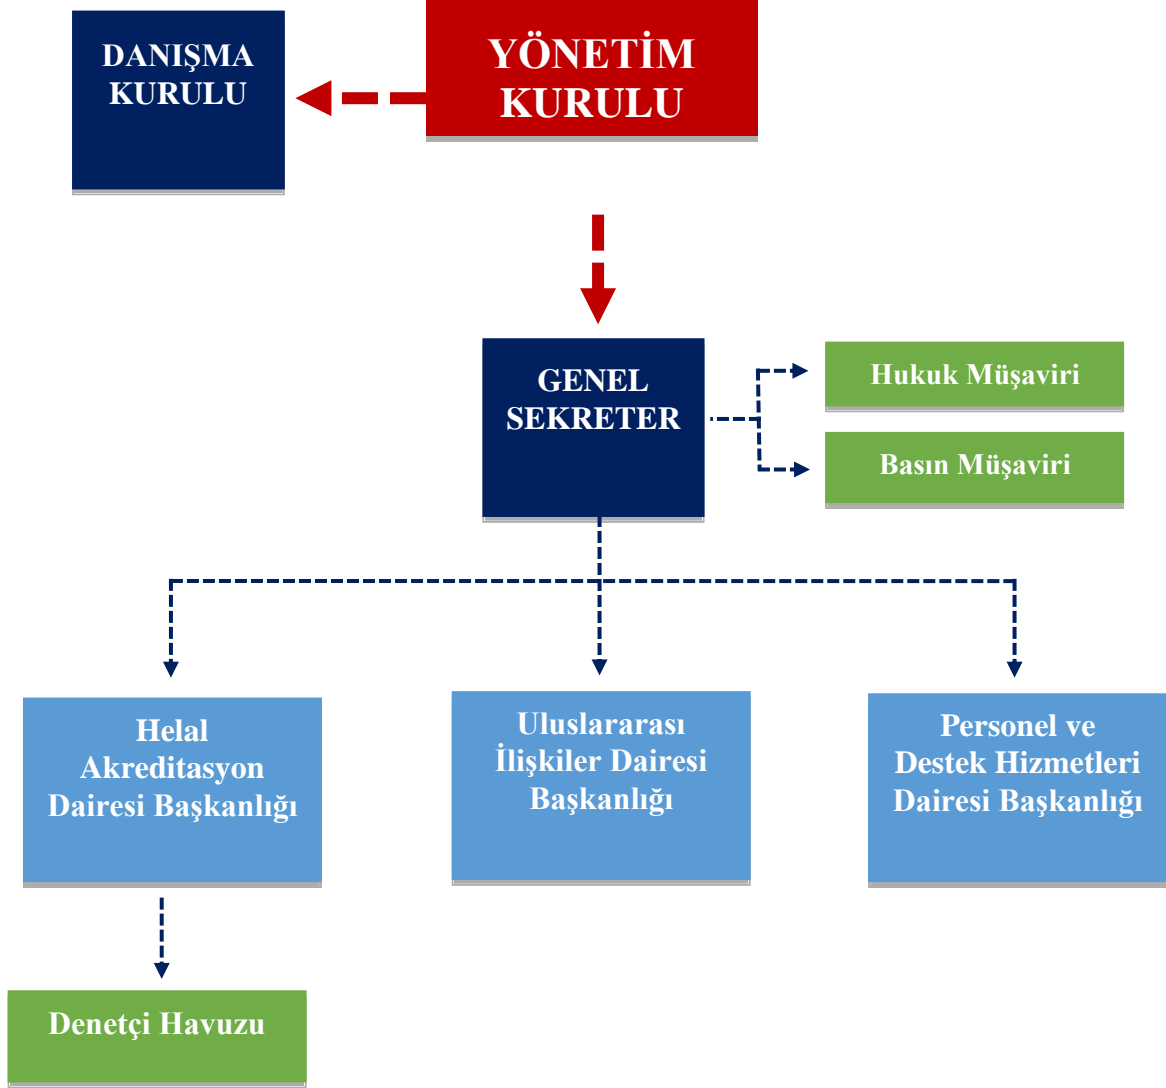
DANIŞMA KURULU

YÖNETİM KURULU

GENEL SEKRETER

Hukuk Müşaviri

Basın Müşaviri

Helal Akreditasyon Dairesi Başkanlığı

Uluslararası İlişkiler Dairesi Başkanlığı

Personel ve Destek Hizmetleri Dairesi Başkanlığı

Denetçi Havuzu